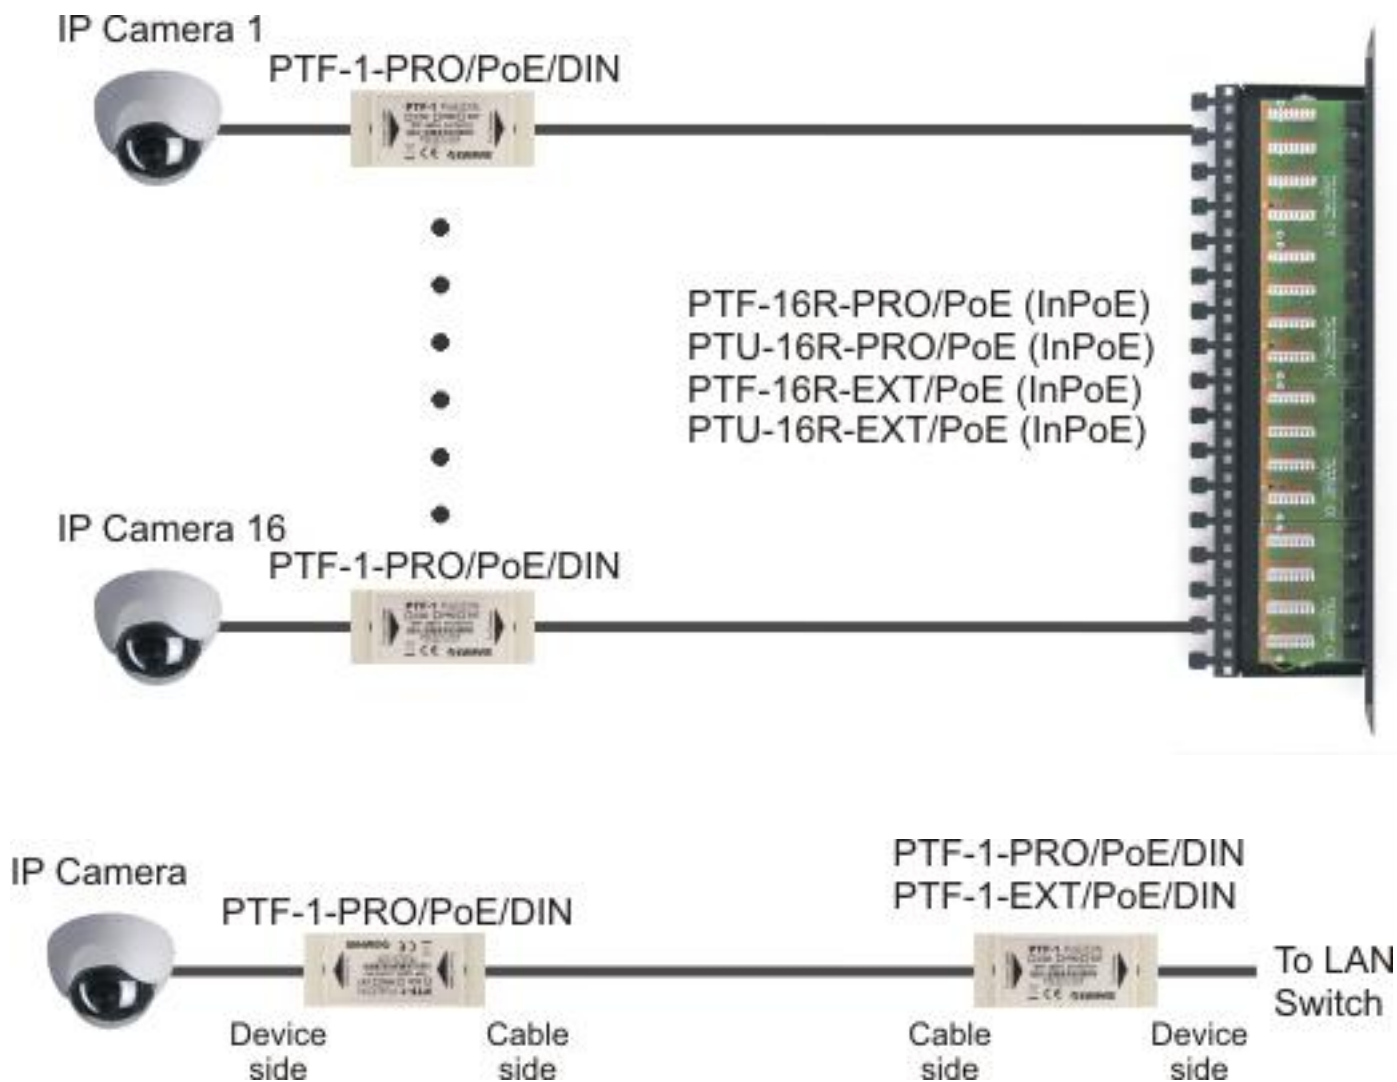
IP Camera 1

PTF-1-PRO/PoE/DIN

PTF-16R-PRO/PoE (InPoE)
PTU-16R-PRO/PoE (InPoE)
PTF-16R-EXT/PoE (InPoE)
PTU-16R-EXT/PoE (InPoE)

IP Camera 16

PTF-1-PRO/PoE/DIN

IP Camera

PTF-1-PRO/PoE/DIN

PTF-1-PRO/PoE/DIN
PTF-1-EXT/PoE/DIN

To LAN Switch

Device side

Cable side

Cable side

Device side